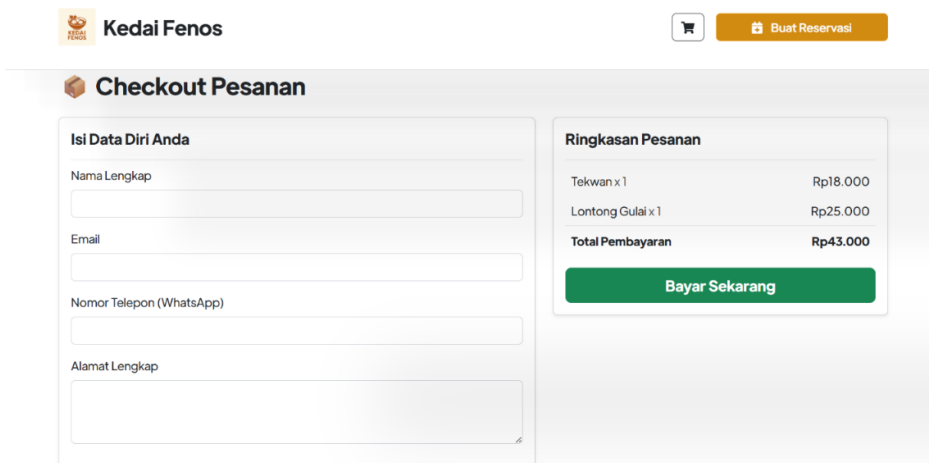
KEDAI FENOS Kedai Fenos

Buat Reservasi

Checkout Pesanan

Isi Data Diri Anda

Nama Lengkap

Email

Nomor Telepon (WhatsApp)

Alamat Lengkap

Ringkasan Pesanan

| | |
|---|---|
| Tekwan x 1 | Rp18.000 |
| Lontong Gulai x 1 | Rp25.000 |
| Total Pembayaran | Rp43.000 |

Bayar Sekarang